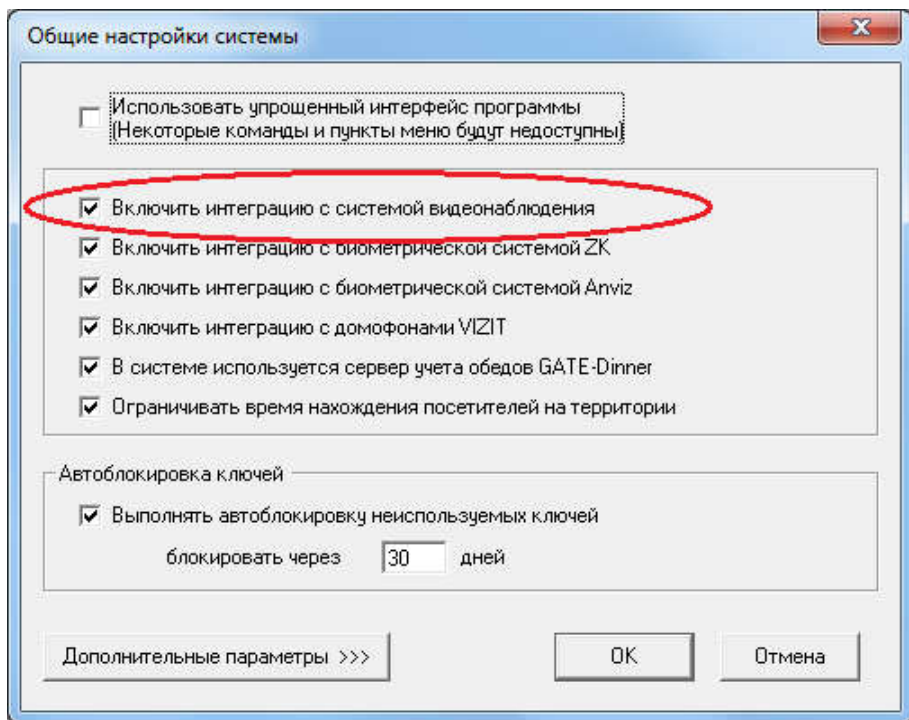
Общие настройки системы

Использовать упрощенный интерфейс программы (Некоторые команды и пункты меню будут недоступны)

Включить интеграцию с системой видеонаблюдения
Включить интеграцию с биометрической системой ZK
Включить интеграцию с биометрической системой Anviz
Включить интеграцию с домофонами VIZIT
В системе используется сервер учета обедов GATE-Dinner
Ограничивать время нахождения посетителей на территории

Автоблокировка ключей
Выполнять автоблокировку неиспользуемых ключей
блокировать через 30 дней

Дополнительные параметры >>>
OK
Отмена